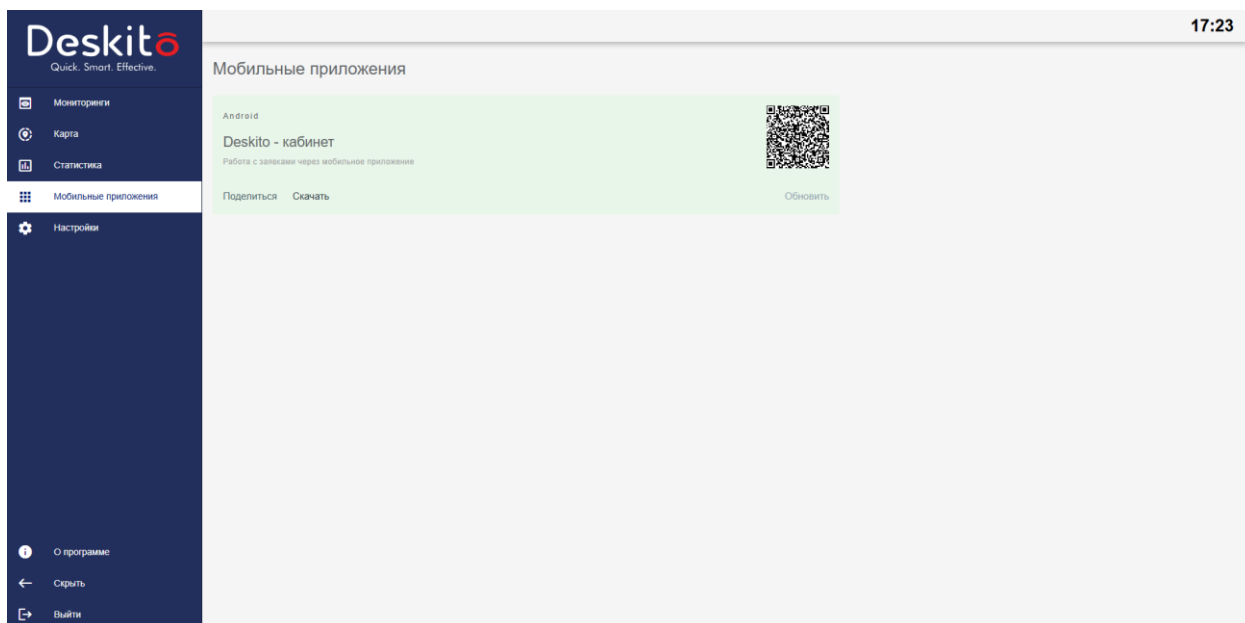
Deskito
Quick. Smart. Effective.

Мониторинги
Карта
Статистика
Мобильные приложения
Настройки

17:23

Мобильные приложения

Android
Deskito - кабинет
Работа с заявками через мобильное приложение
Поделиться Скачать
Обновить

О программе
Скрыть
Выйти